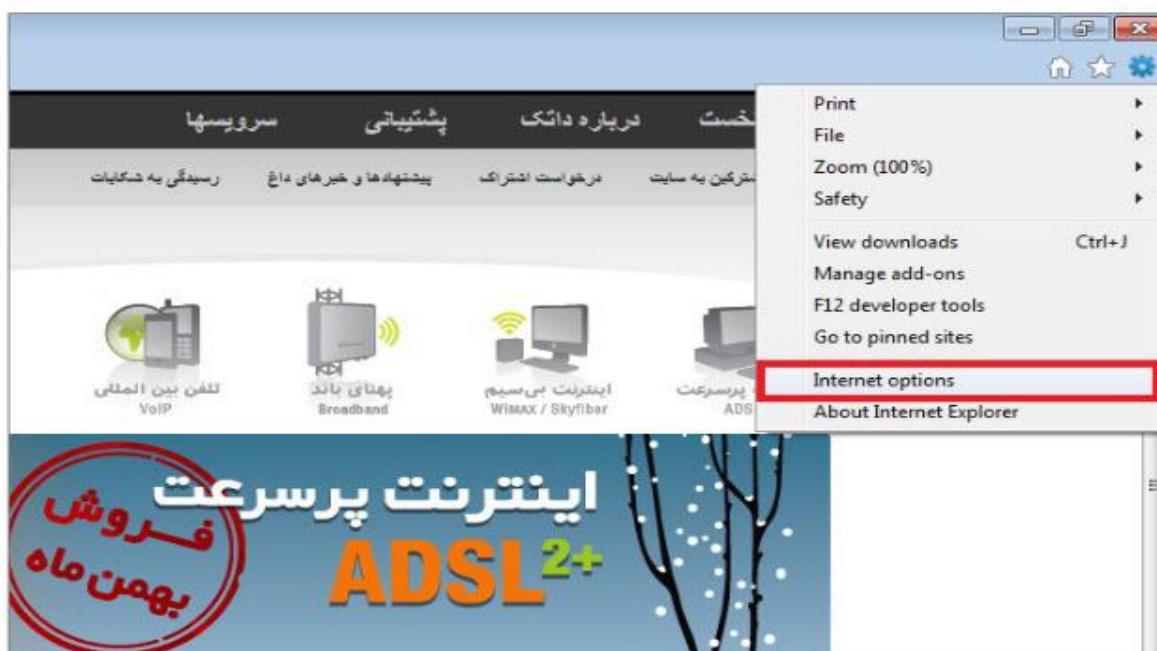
سرویسها پشتیبانی درباره داتک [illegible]خست

رسیدگی به شکایات پیشنهادها و خبرهای داغ درخواست اشتراک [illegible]شترکین به سایت

تلفن بین المللی VoIP

پهنای باند Broadband

اینترنت بی‌سیم WiMAX / Skyfiber

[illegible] پرسرعت ADS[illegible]

Print
File
Zoom (100%)
Safety
View downloads Ctrl+J
Manage add-ons
F12 developer tools
Go to pinned sites
Internet options
About Internet Explorer

اینترنت پرسرعت $ADSL^{2+}$

فروش بهمن ماه